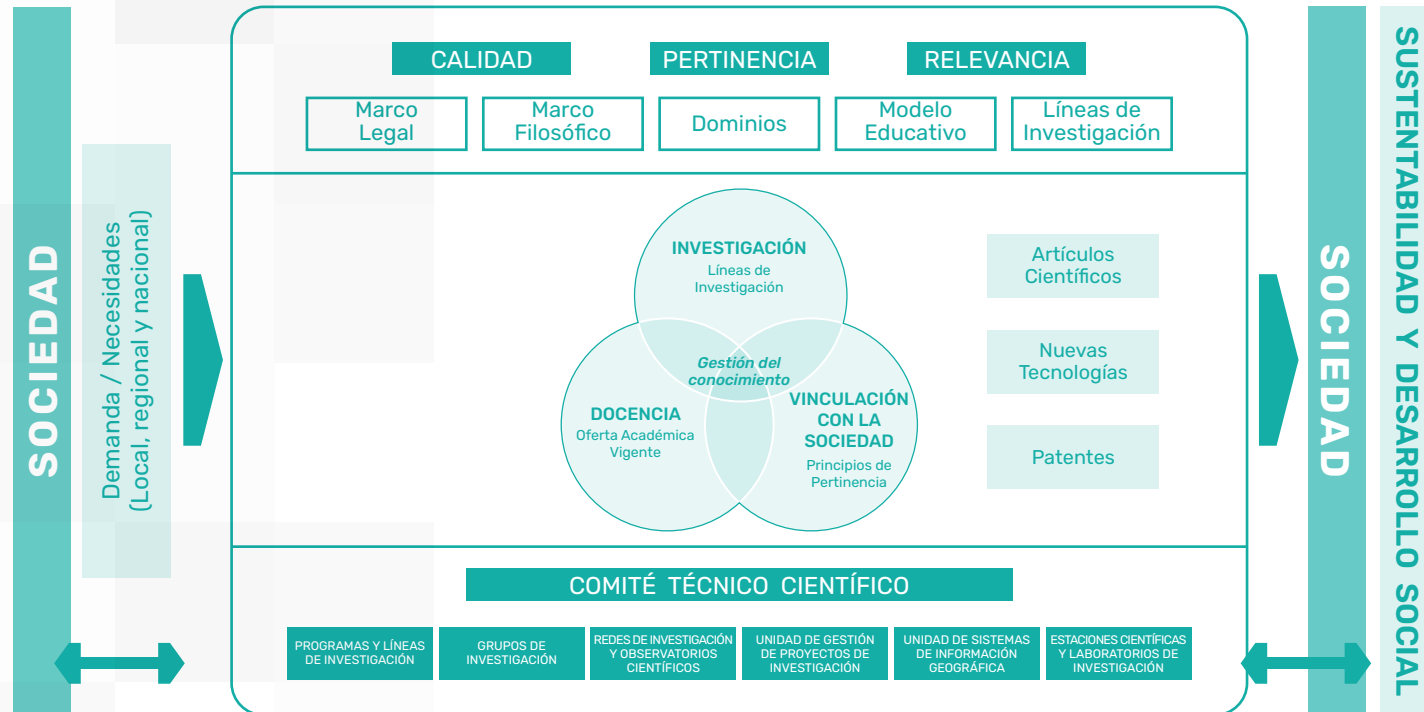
SOCIEDAD

Demanda / Necesidades
(Local, regional y nacional)

CALIDAD
PERTINENCIA
RELEVANCIA

Marco Legal
Marco Filosófico
Dominios
Modelo Educativo
Líneas de Investigación

INVESTIGACIÓN
Líneas de Investigación

Gestión del conocimiento

DOCENCIA
Oferta Académica Vigente

VINCULACIÓN CON LA SOCIEDAD
Principios de Pertinencia

Artículos Científicos
Nuevas Tecnologías
Patentes

COMITÉ TÉCNICO CIENTÍFICO

PROGRAMAS Y LÍNEAS DE INVESTIGACIÓN
GRUPOS DE INVESTIGACIÓN
REDES DE INVESTIGACIÓN Y OBSERVATORIOS CIENTÍFICOS
UNIDAD DE GESTIÓN DE PROYECTOS DE INVESTIGACIÓN
UNIDAD DE SISTEMAS DE INFORMACIÓN GEOGRÁFICA
ESTACIONES CIENTÍFICAS Y LABORATORIOS DE INVESTIGACIÓN

SOCIEDAD

SUSTENTABILIDAD Y DESARROLLO SOCIAL